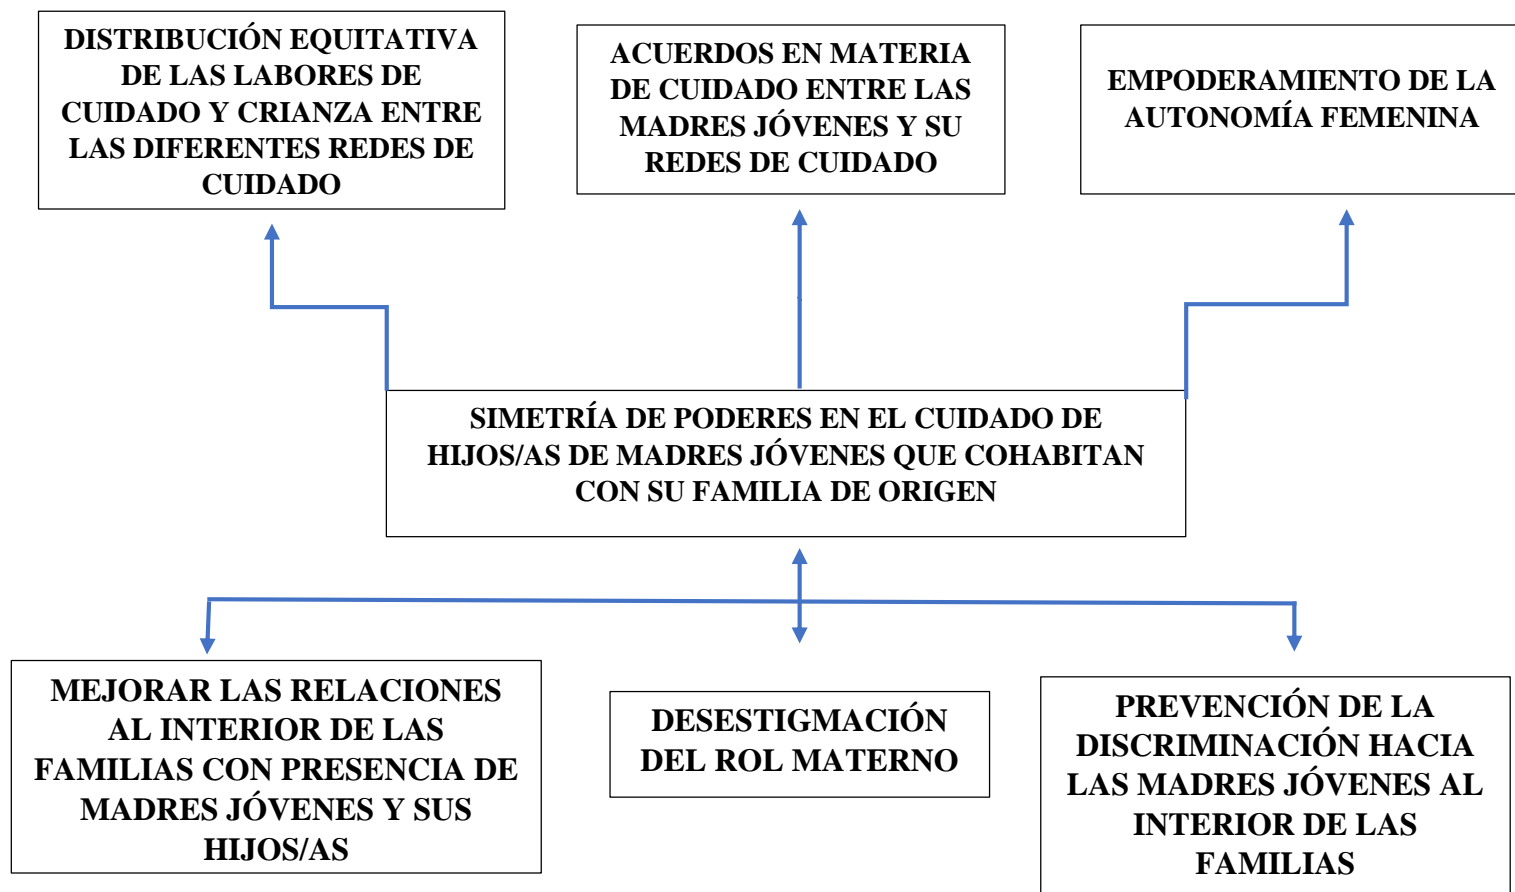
DISTRIBUCIÓN EQUITATIVA DE LAS LABORES DE CUIDADO Y CRIANZA ENTRE LAS DIFERENTES REDES DE CUIDADO

ACUERDOS EN MATERIA DE CUIDADO ENTRE LAS MADRES JÓVENES Y SU REDES DE CUIDADO

EMPODERAMIENTO DE LA AUTONOMÍA FEMENINA

SIMETRÍA DE PODERES EN EL CUIDADO DE HIJOS/AS DE MADRES JÓVENES QUE COHABITAN CON SU FAMILIA DE ORIGEN

MEJORAR LAS RELACIONES AL INTERIOR DE LAS FAMILIAS CON PRESENCIA DE MADRES JÓVENES Y SUS HIJOS/AS

DESESTIGMACIÓN DEL ROL MATERNO

PREVENCIÓN DE LA DISCRIMINACIÓN HACIA LAS MADRES JÓVENES AL INTERIOR DE LAS FAMILIAS